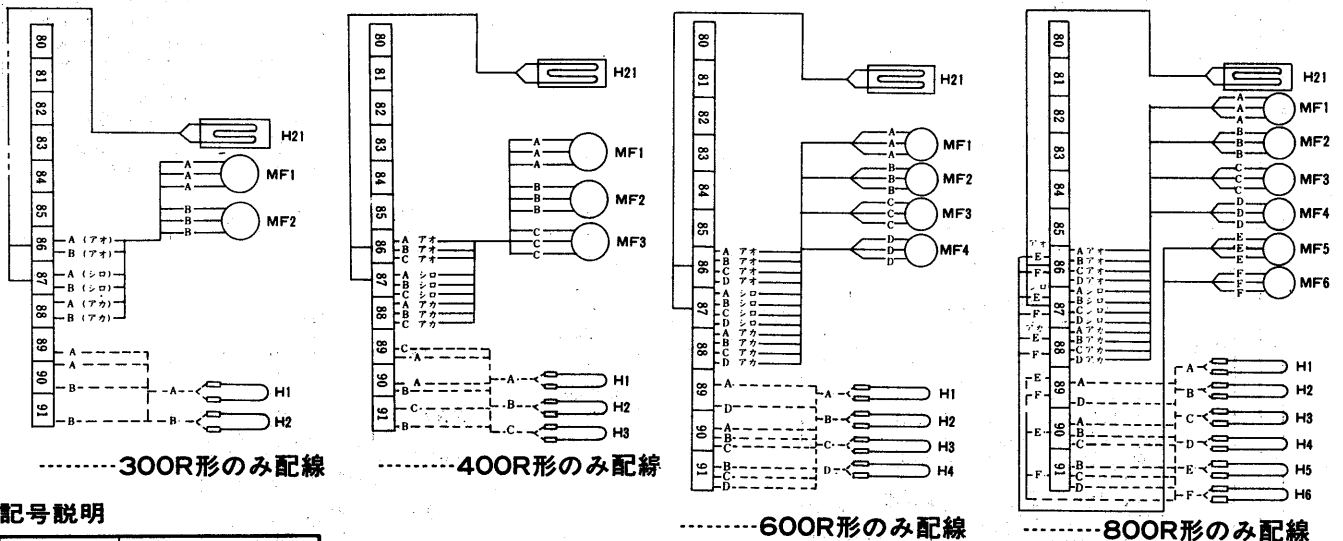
80
81
82
83
84
85
86
87
88
89
90
91

H21
MF1
MF2
A
A
A
B
B
B
A (アオ)
B (アオ)
A (シロ)
B (シロ)
A (アカ)
B (アカ)
A
A
B
A
B
B
H1
H2

--------300R形のみ配線

80
81
82
83
84
85
86
87
88
89
90
91

H21
MF1
MF2
MF3
A アオ
B アオ
C アオ
A シロ
B シロ
C シロ
A アカ
B アカ
C アカ
C
A
A
B
C
B
A
B
C
H1
H2
H3

--------400R形のみ配線

80
81
82
83
84
85
86
87
88
89
90
91

H21
MF1
MF2
MF3
MF4
A アオ
B アオ
C アオ
D アオ
A シロ
B シロ
C シロ
D シロ
A アカ
B アカ
C アカ
D アカ
A
D
A
B
C
B
C
D
A
B
C
D
H1
H2
H3
H4

--------600R形のみ配線

80
81
82
83
84
85
86
87
88
89
90
91

H21
MF1
MF2
MF3
MF4
MF5
MF6
A アオ
B アオ
C アオ
D アオ
A シロ
B シロ
C シロ
D シロ
A アカ
B アカ
C アカ
D アカ
E
F
E
F
E
F
A
D
A
B
C
B
C
D
A
B
C
D
E
F
H1
H2
H3
H4
H5
H6

--------800R形のみ配線

記号説明